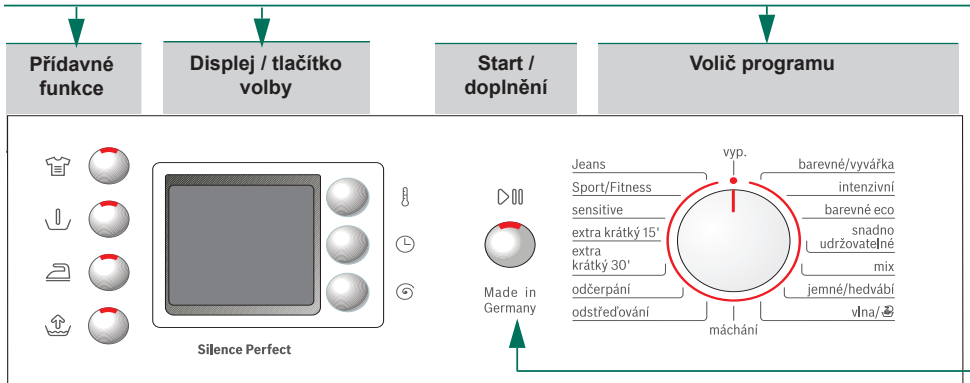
Přídavné funkce

Displej / tlačítko volby

Start / doplnění

Volič programu

Silence Perfect

Made in Germany

vyp.

Jeans

Sport/Fitness

sensitive

extra krátký 15'

extra krátký 30'

odčerpání

odstřeďování

máchání

barevné/vyvářka

intenzivní

barevné eco

snadno udržovatelné

mix

jemné/hedvábí

vlna/